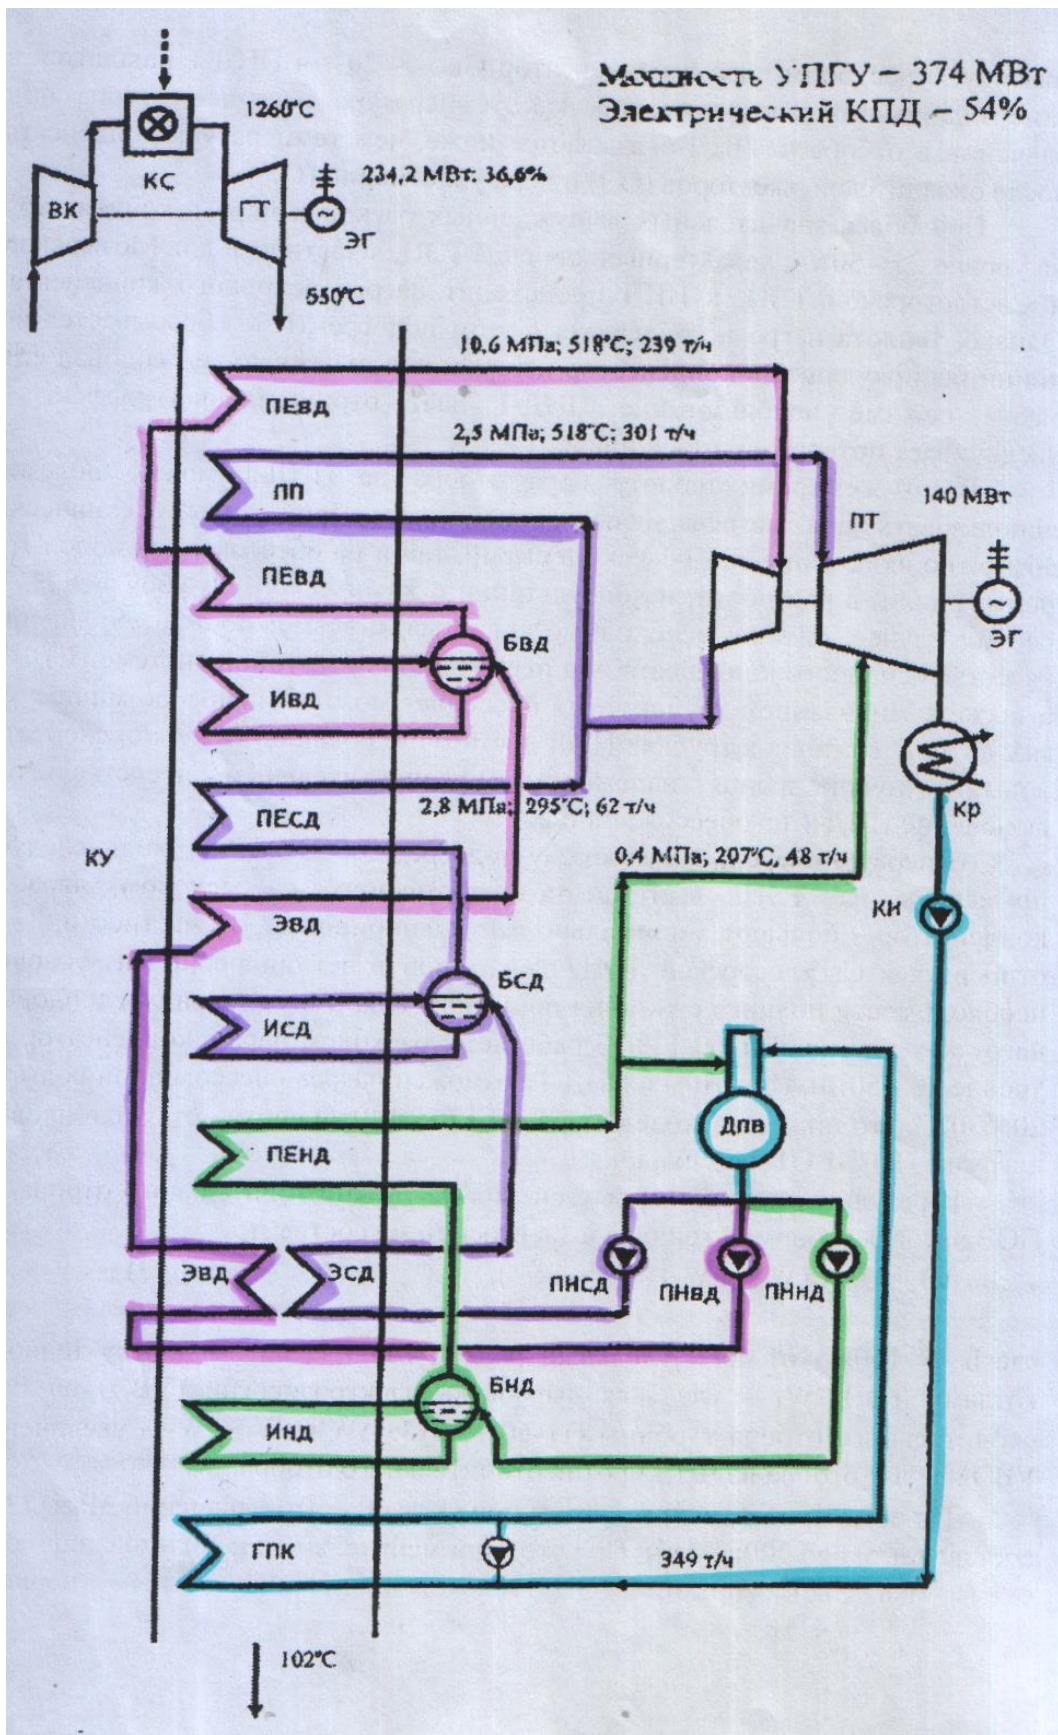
Мощность УПГУ – 374 МВт
Электрический КПД – 54%

1260°С
КС
ВК
ГТ
234,2 МВт; 36,6%
ЭГ
550°С
10,6 МПа; 518°С; 239 т/ч
ПЕвд
2,5 МПа; 518°С; 301 т/ч
ПП
140 МВт
ПТ
ПЕвд
ЭГ
Бвд
Ивд
Кр
ПЕСД
2,8 МПа; 295°С; 62 т/ч
КУ
0,4 МПа; 207°С, 48 т/ч
КН
ЭВД
БСД
ИСД
Дпв
ПЕНД
ЭВД
ЭСД
ПНСД
ПНВД
ПННД
БНД
ИНД
ГПК
349 т/ч
102°С